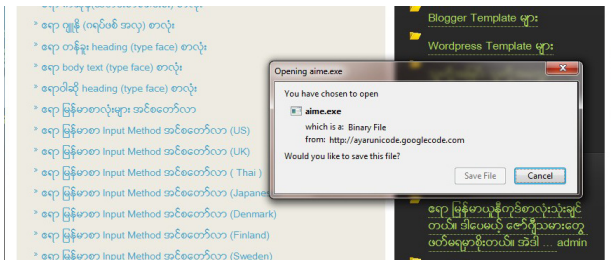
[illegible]
ရေ ကျူးပိ (လရိပ်ဖြစ် အလှ) စာလုံး
ရေ တန်ဆွဲး heading (type face) စာလုံး
ရေ body text (type face) စာလုံး
ရေဝါဆို heading (type face) စာလုံး
ရေ မြန်မာစာလုံးများ အင်စတော်လာ
ရေ မြန်မာစာ Input Method အင်စတော်လာ (US)
ရေ မြန်မာစာ Input Method အင်စတော်လာ (UK)
ရေ မြန်မာစာ Input Method အင်စတော်လာ ( Thai )
ရေ မြန်မာစာ Input Method အင်စတော်လာ (Japane
ရေ မြန်မာစာ Input Method အင်စတော်လာ (Denmark)
ရေ မြန်မာစာ Input Method အင်စတော်လာ (Finland)
ရေ မြန်မာစာ Input Method အင်စတော်လာ (Sweden)

Blogger Template များ
Wordpress Template များ

Opening aime.exe
You have chosen to open
aime.exe
which is a: Binary File
from: http://ayarunicode.googlecode.com
Would you like to save this file?
Save File
Cancel

ရေ မြန်မာယူနီကုဒ်စာလုံးသုံးချင်တယ်။ ဒါပေမယ့် ဖောင့်ဗီသမားတွေ ဖတ်မရမှာစိုးတယ်။ အဲဒါ ... admin